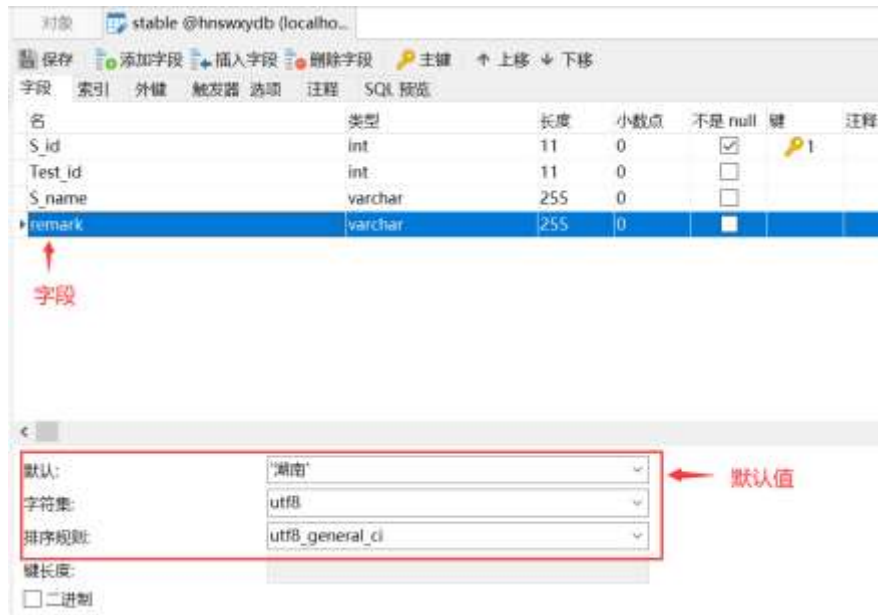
对象 stable @hnswxydb (localho...

保存 添加字段 插入字段 删除字段 主键 ↑ 上移 ↓ 下移

字段 索引 外键 触发器 选项 注释 SQL 预览

| 名 | 类型 | 长度 | 小数点 | 不是 null | 键 | 注释 |
|---|---|---|---|---|---|---|
| S_id | int | 11 | 0 | ☑ | 1 | |
| Test_id | int | 11 | 0 | ☐ | | |
| S_name | varchar | 255 | 0 | ☐ | | |
| remark | varchar | 255 | 0 | ☐ | | |

字段

默认: '湖南'
字符集: utf8
排序规则: utf8_general_ci

默认值

键长度:

二进制